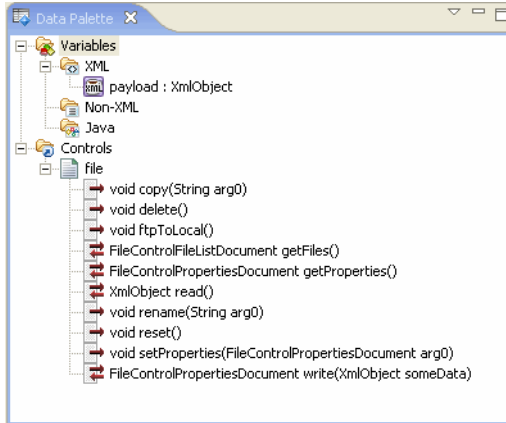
Data Palette ✕

Variables
XML
xml payload : XmlObject
Non-XML
Java
Controls
file
void copy(String arg0)
void delete()
void ftpToLocal()
FileControlFileListDocument getFiles()
FileControlPropertiesDocument getProperties()
XmlObject read()
void rename(String arg0)
void reset()
void setProperties(FileControlPropertiesDocument arg0)
FileControlPropertiesDocument write(XmlObject someData)